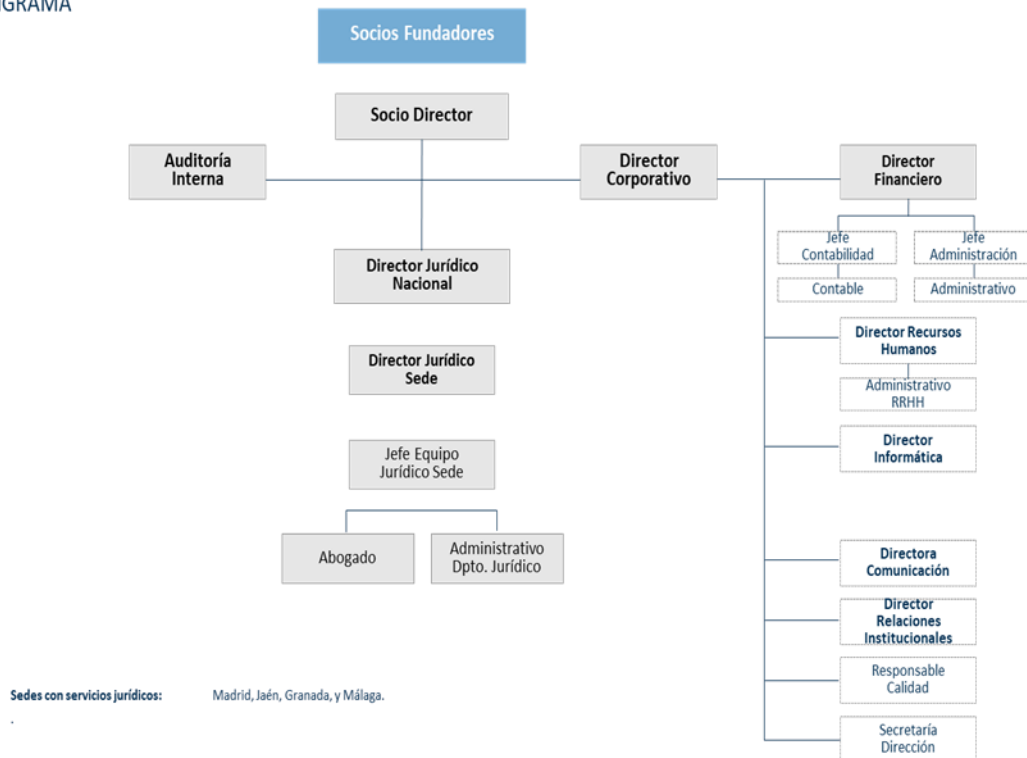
GRAMA

Socios Fundadores

Socio Director

Auditoría Interna

Director Corporativo

Director Financiero

Jefe Contabilidad

Jefe Administración

Contable

Administrativo

Director Jurídico Nacional

Director Jurídico Sede

Jefe Equipo Jurídico Sede

Abogado

Administrativo Dpto. Jurídico

Director Recursos Humanos

Administrativo RRHH

Director Informática

Directora Comunicación

Director Relaciones Institucionales

Responsable Calidad

Secretaría Dirección

Sedes con servicios jurídicos: Madrid, Jaén, Granada, y Málaga.